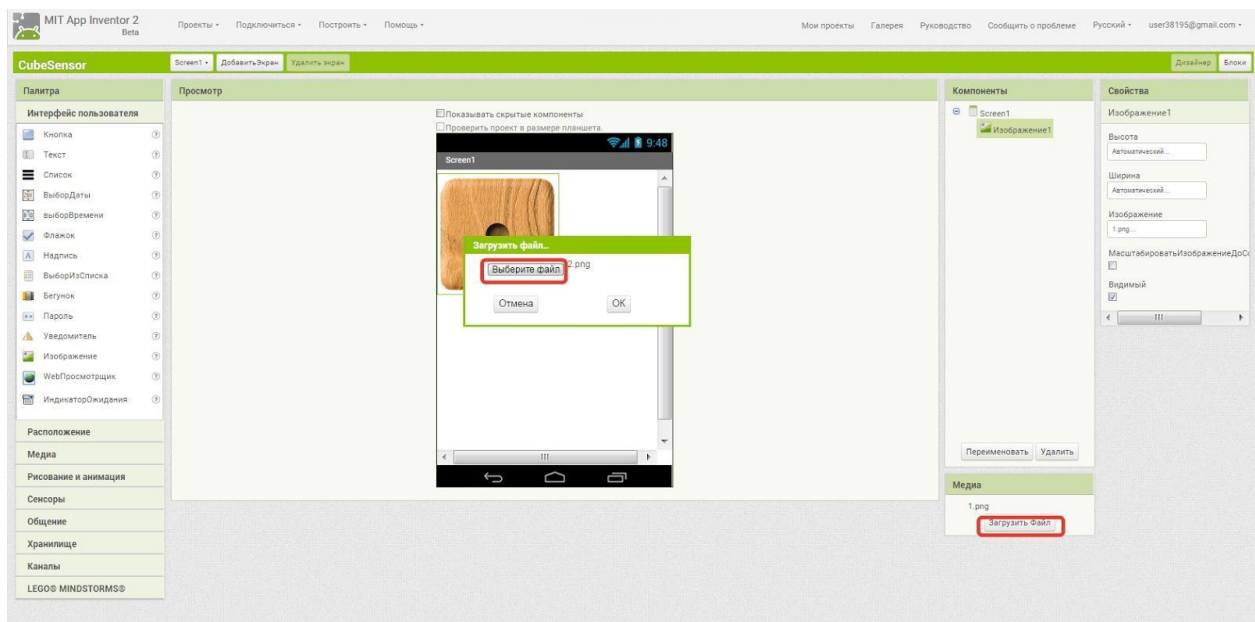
MIT App Inventor 2 Beta

Проекты ▾ Подключиться ▾ Построить ▾ Помощь ▾

Мои проекты Галерея Руководство Сообщить о проблеме Русский ▾ user38195@gmail.com ▾

CubeSensor

Screen1 ▾ ДобавитьЭкран Удалить экран

Дизайнер Блоки

Палитра

Интерфейс пользователя

Кнопка
Текст
Список
ВыборДаты
выборВремени
Флажок
Надпись
ВыборИзСписка
Бегунок
Пароль
Уведомитель
Изображение
WebПросмотрщик
ИндикаторОжидания

Расположение
Медиа
Рисование и анимация
Сенсоры
Общение
Хранилище
Каналы
LEGO® MINDSTORMS®

Просмотр

Показывать скрытые компоненты
Проверить проект в размере планшета.

9:48

Screen1

Загрузить файл...

Выберите файл 2.png

Отмена OK

Компоненты

Screen1
Изображение1

Переименовать Удалить

Медиа

1.png

Загрузить Файл

Свойства

Изображение1

Высота
Автоматический...

Ширина
Автоматический...

Изображение
1.png...

МасштабироватьИзображениеДоС

Видимый